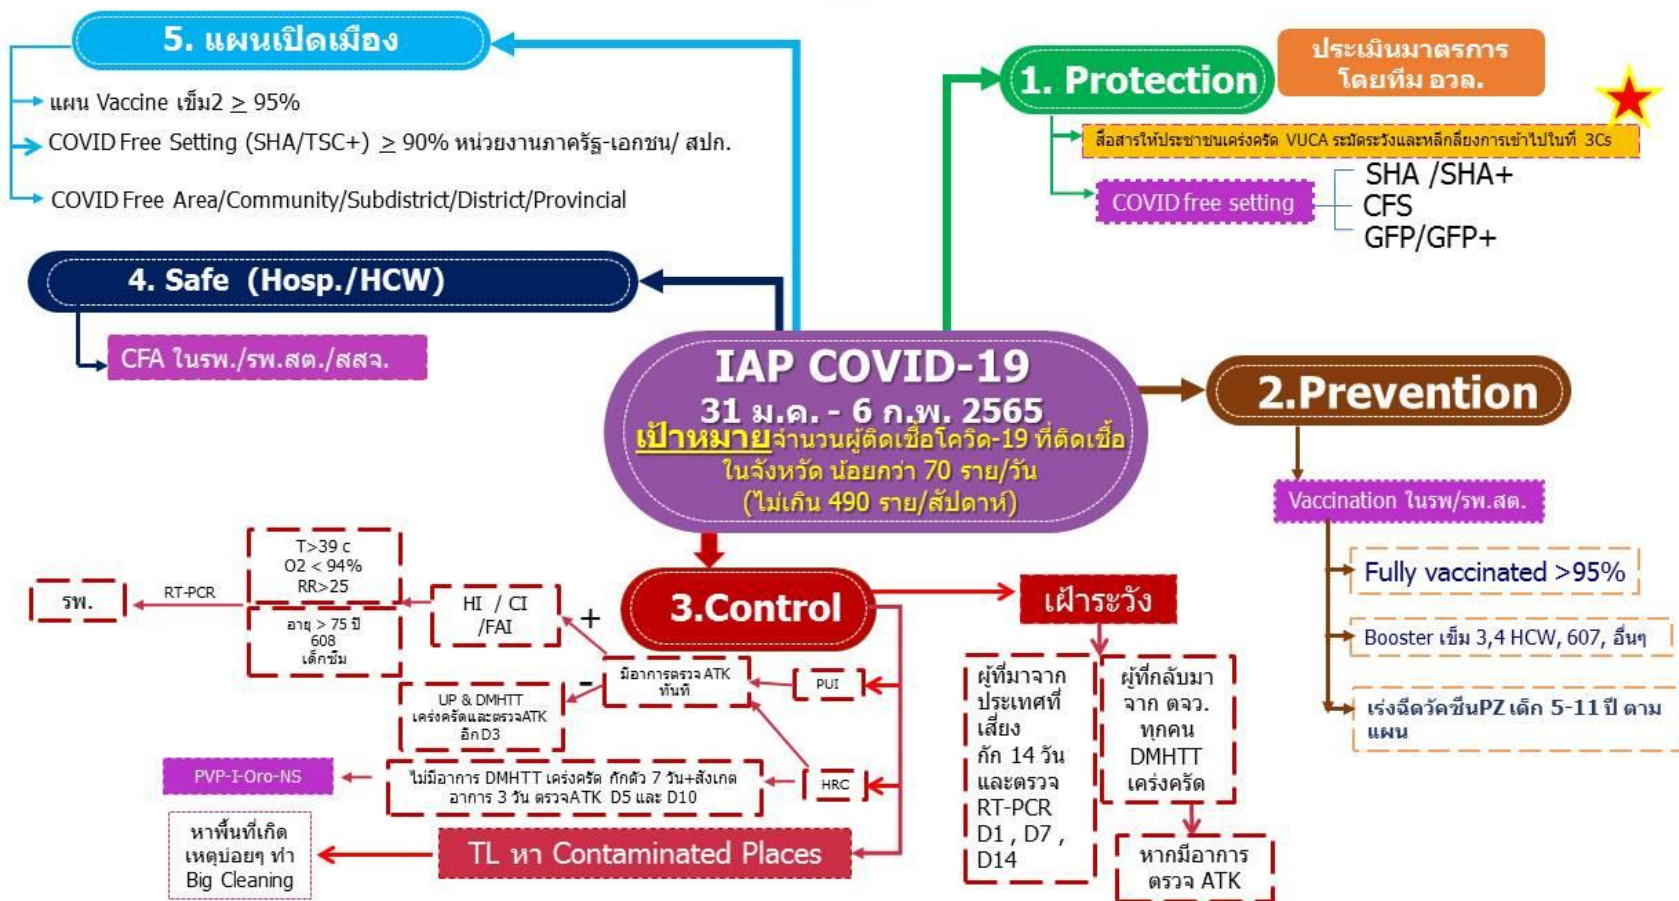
5. แผนเปิดเมือง

แผน Vaccine เข็ม2 $\geq$ 95%

COVID Free Setting (SHA/TSC+) $\geq$ 90% หน่วยงานภาครัฐ-เอกชน/ สปก.

COVID Free Area/Community/Subdistrict/District/Provincial

4. Safe (Hosp./HCW)

CFA ในรพ./รพ.สต./สสจ.

1. Protection

ประเมินมาตรการ โดยทีม อวล.

สื่อสารให้ประชาชนเคร่งครัด VUCA ระมัดระวังและหลีกเลี่ยงการเข้าไปในที่ 3Cs

COVID free setting

SHA /SHA+
CFS
GFP/GFP+

IAP COVID-19
31 ม.ค. - 6 ก.พ. 2565
เป้าหมายจำนวนผู้ติดเชื้อโควิด-19 ที่ติดเชื้อในจังหวัด น้อยกว่า 70 ราย/วัน
(ไม่เกิน 490 ราย/สัปดาห์)

2.Prevention

Vaccination ในรพ/รพ.สต.

Fully vaccinated >95%

Booster เข็ม 3,4 HCW, 607, อื่นๆ

เร่งฉีดวัคซีนPZ เด็ก 5-11 ปี ตามแผน

3.Control

เฝ้าระวัง

รพ.

RT-PCR

T>39 c
O2 < 94%
RR>25

อายุ > 75 ปี
608
เด็กซึม

HI / CI
/FAI

+

มีอาการตรวจ ATK ทันที

-

UP & DMHTT เคร่งครัดและตรวจATK อีกD3

PUI

HRC

PVP-I-Oro-NS

ไม่มีอาการ DMHTT เคร่งครัด กักตัว 7 วัน+สังเกตอาการ 3 วัน ตรวจATK D5 และ D10

หาพื้นที่เกิดเหตุบ่อยๆ ทำ Big Cleaning

TL หา Contaminated Places

ผู้ที่มาจากประเทศที่เสี่ยง กัก 14 วัน และตรวจ RT-PCR D1 , D7 , D14

ผู้ที่กลับมาจาก ตจว. ทุกคน DMHTT เคร่งครัด

หากมีอาการ ตรวจ ATK